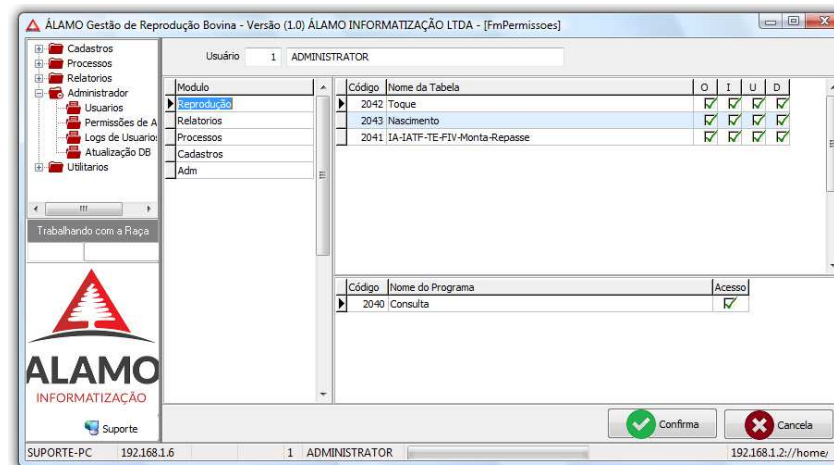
ÁLAMO Gestão de Reprodução Bovina - Versão (1.0) ÁLAMO INFORMATIZAÇÃO LTDA - [FmPermissoes]

Cadastros
Processos
Relatorios
Administrador
Usuarios
Permissões de A
Logs de Usuario
Atualização DB
Utilitarios

Trabalhando com a Raça

ALAMO
INFORMATIZAÇÃO

Suporte

Usuário 1 ADMINISTRATOR

| Modulo |
|---|
| Reprodução |
| Relatorios |
| Processos |
| Cadastros |
| Adm |

| Código | Nome da Tabela | O | I | U | D |
|---|---|---|---|---|---|
| 2042 | Toque | ✓ | ✓ | ✓ | ✓ |
| 2043 | Nascimento | ✓ | ✓ | ✓ | ✓ |
| 2041 | IA-IATF-TE-FIV-Monta-Repasse | ✓ | ✓ | ✓ | ✓ |

| Código | Nome do Programa | Acesso |
|---|---|---|
| 2040 | Consulta | ✓ |

Confirma
Cancela

SUPORTE-PC 192.168.1.6 1 ADMINISTRATOR 192.168.1.2://home/